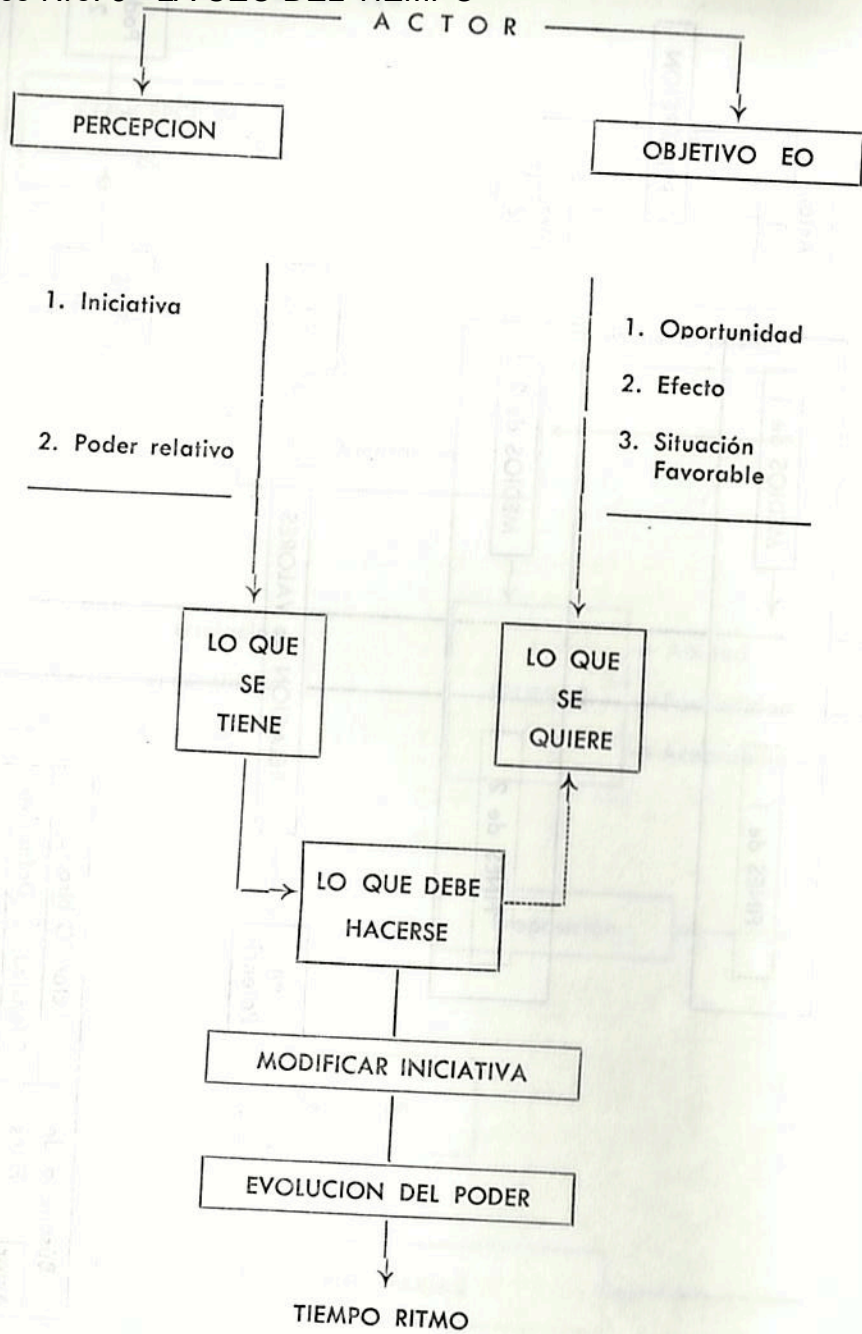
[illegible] EL USO DEL TIEMPO

A C T O R

PERCEPCION

OBJETIVO EO

1. Iniciativa

2. Poder relativo

1. Oportunidad

2. Efecto

3. Situación Favorable

LO QUE SE TIENE

LO QUE SE QUIERE

LO QUE DEBE HACERSE

MODIFICAR INICIATIVA

EVOLUCION DEL PODER

TIEMPO RITMO